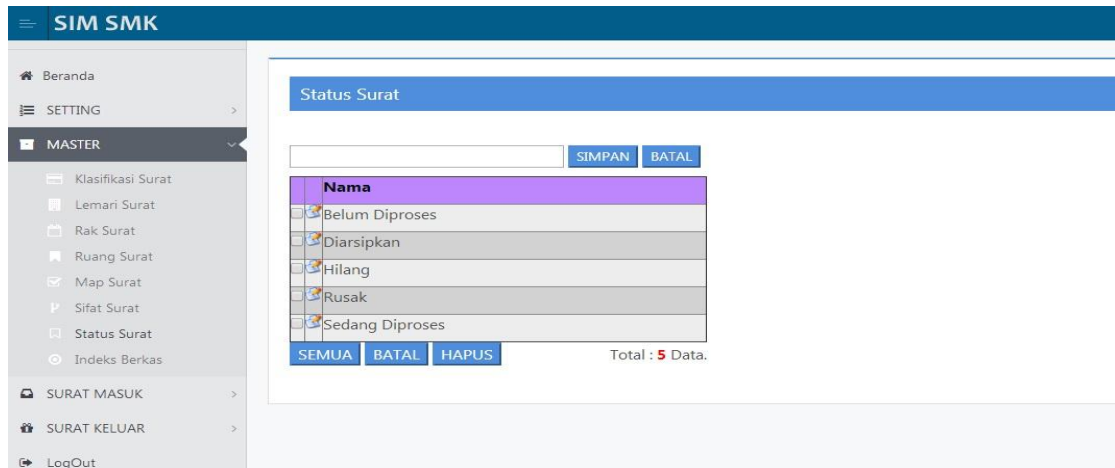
SIM SMK

Beranda
SETTING
MASTER
Klasifikasi Surat
Lemari Surat
Rak Surat
Ruang Surat
Map Surat
Sifat Surat
Status Surat
Indeks Berkas
SURAT MASUK
SURAT KELUAR
LogOut

Status Surat

SIMPAN BATAL

| | Nama |
|---|---|
| | Belum Diproses |
| | Diarsipkan |
| | Hilang |
| | Rusak |
| | Sedang Diproses |

SEMUA BATAL HAPUS Total : 5 Data.